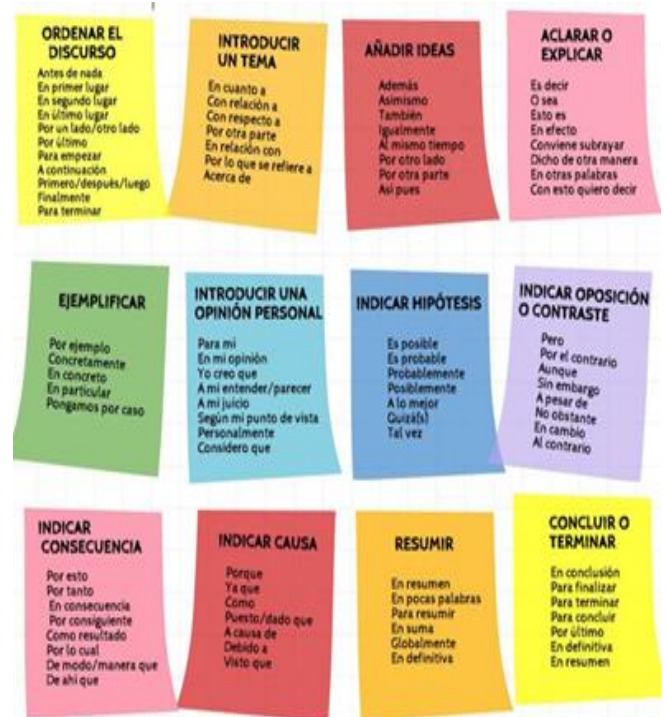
ORDENAR EL DISCURSO

Antes de nada
En primer lugar
En segundo lugar
En último lugar
Por un lado/otro lado
Por último
Para empezar
A continuación
Primero/después/luego
Finalmente
Para terminar

INTRODUCIR UN TEMA

En cuanto a
Con relación a
Con respecto a
Por otra parte
En relación con
Por lo que se refiere a
Acerca de

AÑADIR IDEAS

Además
Asimismo
También
Igualmente
Al mismo tiempo
Por otro lado
Por otra parte
Así pues

ACLARAR O EXPLICAR

Es decir
O sea
Esto es
En efecto
Conviene subrayar
Dicho de otra manera
En otras palabras
Con esto quiero decir

EJEMPLIFICAR

Por ejemplo
Concretamente
En concreto
En particular
Pongamos por caso

INTRODUCIR UNA OPINIÓN PERSONAL

Para mi
En mi opinión
Yo creo que
A mi entender/parecer
A mi juicio
Según mi punto de vista
Personalmente
Considero que

INDICAR HIPÓTESIS

Es posible
Es probable
Probablemente
Posiblemente
A lo mejor
Quizá(s)
Tal vez

INDICAR OPOSICIÓN O CONTRASTE

Pero
Por el contrario
Aunque
Sin embargo
A pesar de
No obstante
En cambio
Al contrario

INDICAR CONSECUENCIA

Por esto
Por tanto
En consecuencia
Por consiguiente
Como resultado
Por lo cual
De modo/manera que
De ahí que

INDICAR CAUSA

Porque
Ya que
Como
Puesto/dado que
A causa de
Debido a
Visto que

RESUMIR

En resumen
En pocas palabras
Para resumir
En suma
Globalmente
En definitiva

CONCLUIR O TERMINAR

En conclusión
Para finalizar
Para terminar
Para concluir
Por último
En definitiva
En resumen